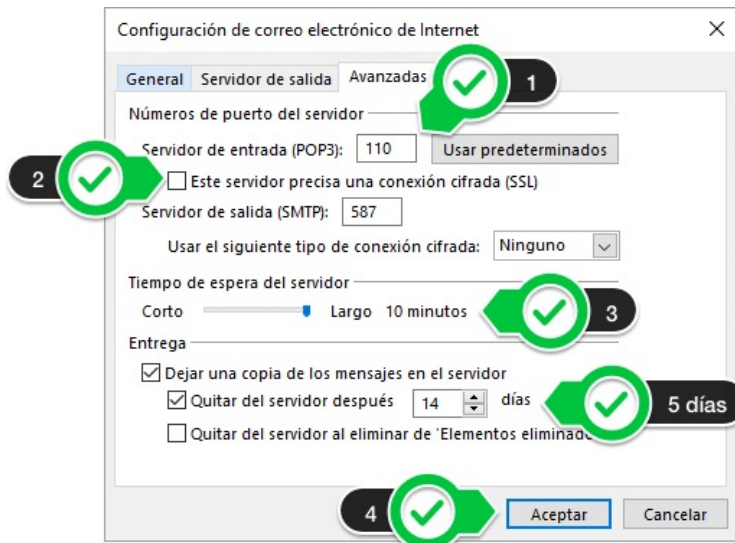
Configuración de correo electrónico de Internet

General Servidor de salida Avanzadas

1

Números de puerto del servidor

Servidor de entrada (POP3): 110 Usar predeterminados

2

Este servidor precisa una conexión cifrada (SSL)

Servidor de salida (SMTP): 587

Usar el siguiente tipo de conexión cifrada: Ninguno

Tiempo de espera del servidor

Corto Largo 10 minutos

3

Entrega

Dejar una copia de los mensajes en el servidor

Quitar del servidor después 14 días

5 días

Quitar del servidor al eliminar de 'Elementos eliminado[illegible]

4

Aceptar Cancelar